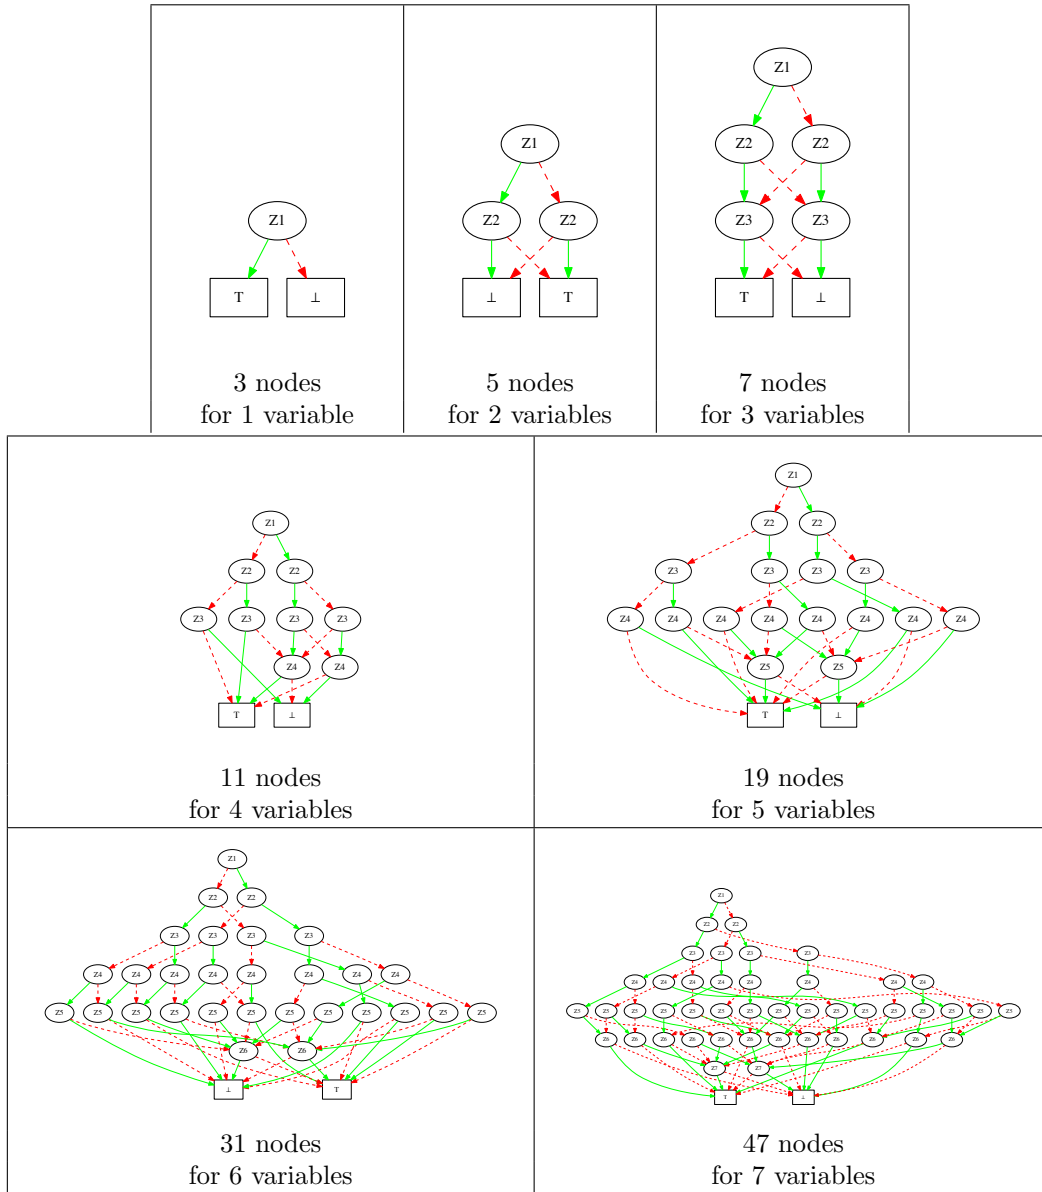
| | | |
|---|---|---|
| Z1<br>T ⊥<br>3 nodes for 1 variable | Z1<br>Z2 Z2<br>⊥ T<br>5 nodes for 2 variables | Z1<br>Z2 Z2<br>Z3 Z3<br>T ⊥<br>7 nodes for 3 variables |

| | |
|---|---|
| Z1<br>Z2 Z2<br>Z3 Z3 Z3 Z3<br>Z4 Z4<br>T ⊥<br>11 nodes for 4 variables | Z1<br>Z2 Z2<br>Z3 Z3 Z3 Z3<br>Z4 Z4 Z4 Z4 Z4 Z4 Z4 Z4<br>Z5 Z5<br>T ⊥<br>19 nodes for 5 variables |
| Z1<br>Z2 Z2<br>Z3 Z3 Z3 Z3<br>Z4 Z4 Z4 Z4 Z4 Z4 Z4 Z4<br>Z5 Z5 Z5 Z5 Z5 Z5 Z5 Z5 Z5 Z5 Z5 Z5<br>Z6 Z6<br>⊥ T<br>31 nodes for 6 variables | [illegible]<br>47 nodes for 7 variables |